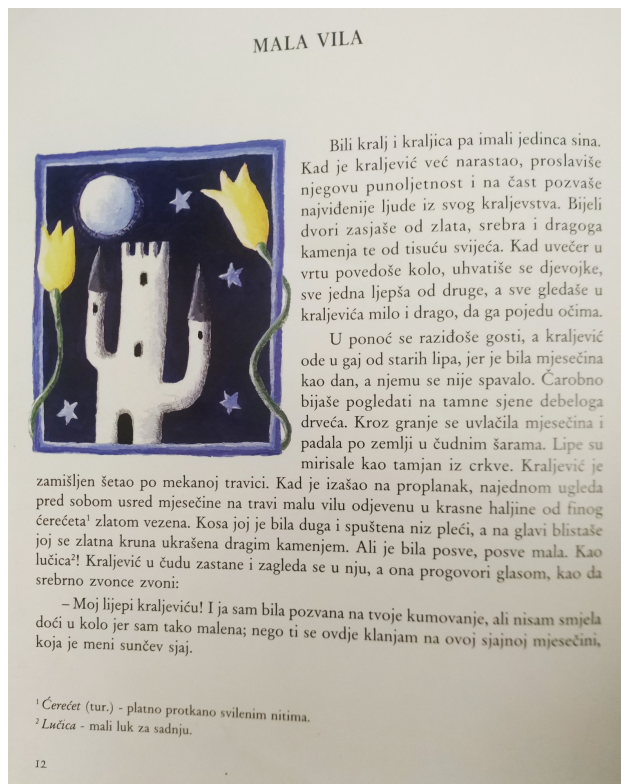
MALA VILA

Bili kralj i kraljica pa imali jedinca sina. Kad je kraljević već narastao, proslaviše njegovu punoljetnost i na čast pozvaše najviđenije ljude iz svog kraljevstva. Bijeli dvori zasjaše od zlata, srebra i dragoga kamenja te od tisuću svijeća. Kad uvečer u vrtu povedoše kolo, uhvatiše se djevojke, sve jedna ljepša od druge, a sve gledaše u kraljevića milo i drago, da ga pojedu očima.

U ponoć se raziđoše gosti, a kraljević ode u gaj od starih lipa, jer je bila mjesečina kao dan, a njemu se nije spavalo. Čarobno bijaše pogledati na tamne sjene debeloga drveća. Kroz granje se uvlačila mjesečina i padala po zemlji u čudnim šarama. Lipe su mirisale kao tamjan iz crkve. Kraljević je zamišljen šetao po mekanoj travici. Kad je izašao na proplanak, najednom ugleda pred sobom usred mjesečine na travi malu vilu odjevenu u krasne haljine od finog ćerećeta¹ zlatom vezena. Kosa joj je bila duga i spuštena niz pleći, a na glavi blistaše joj se zlatna kruna ukrašena dragim kamenjem. Ali je bila posve, posve mala. Kao lučica²! Kraljević u čudu zastane i zagleda se u nju, a ona progovori glasom, kao da srebrno zvonce zvoni:

– Moj lijepi kraljeviću! I ja sam bila pozvana na tvoje kumovanje, ali nisam smjela doći u kolo jer sam tako malena; nego ti se ovdje klanjam na ovoj sjajnoj mjesečini, koja je meni sunčev sjaj.

¹ Ćerećet (tur.) - platno protkano svilenim nitima.
² Lučica - mali luk za sadnju.

12